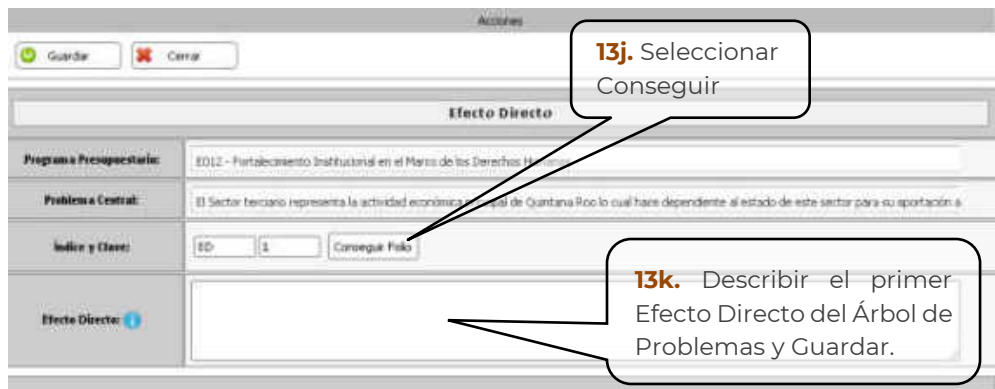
Acciones

Guardar

Cerrar

13j. Seleccionar Conseguir

Efecto Directo

Programa Presupuestario:

E012 - Fortalecimiento Institucional en el Marco de los Derechos Humanos

Problema Central:

El Sector terciario representa la actividad económica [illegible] de Quintana Roo lo cual hace dependiente al estado de este sector para su aportación a

Indice y Clave:

ED

1

Conseguir Folio

13k. Describir el primer Efecto Directo del Árbol de Problemas y Guardar.

Efecto Directo: